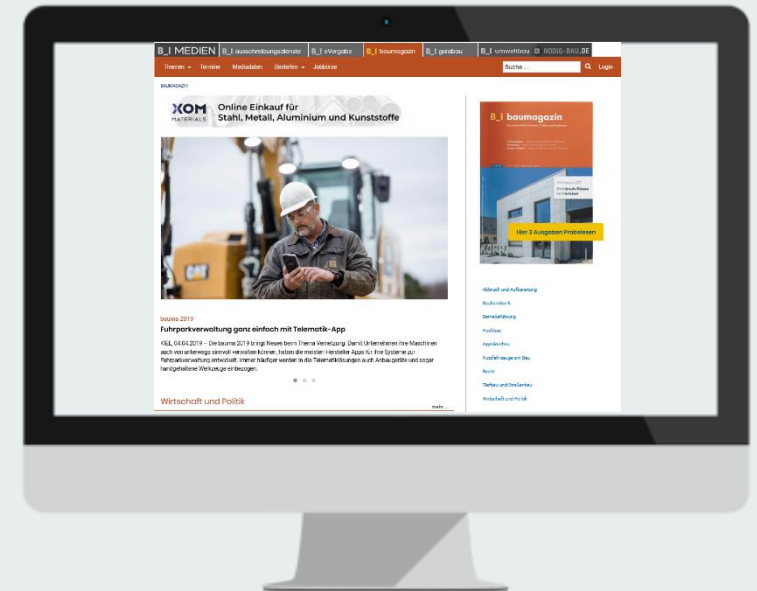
B_I MEDIEN B_I ausschreibungsdienste B_I eVergabe B_I baumagazin B_I galabau B_I umweltbau NODIG-BAU.DE

Themen Termine Mediadaten Bestellen Jobbörse Suche ... Login

BAUMAGAZIN

XOM MATERIALS Online Einkauf für Stahl, Metall, Aluminium und Kunststoffe

bauma 2019

Fuhrparkverwaltung ganz einfach mit Telematik-App

KÖLN, 04.04.2019 – Die bauma 2019 bringt Neues beim Thema Vernetzung. Damit Unternehmen ihre Maschinen auch von unterwegs sinnvoll verwalten können, haben die meisten Hersteller Apps für ihre Systeme zur Fuhrparkverwaltung entwickelt. Immer häufiger werden in die Telematiklösungen auch Anbaugeräte und sogar handgeführte Werkzeuge einbezogen.

Wirtschaft und Politik

mehr ...

B_I baumagazin

Hier 3 Ausgaben Probelesen

Abbruch und Aufbereitung
Baufahrzeuge
Bauwirtschaft
Hochbau
Ingenieurbau
Nutzfahrzeuge am Bau
Recht
Tiefbau und Straßenbau
Wirtschaft und Politik